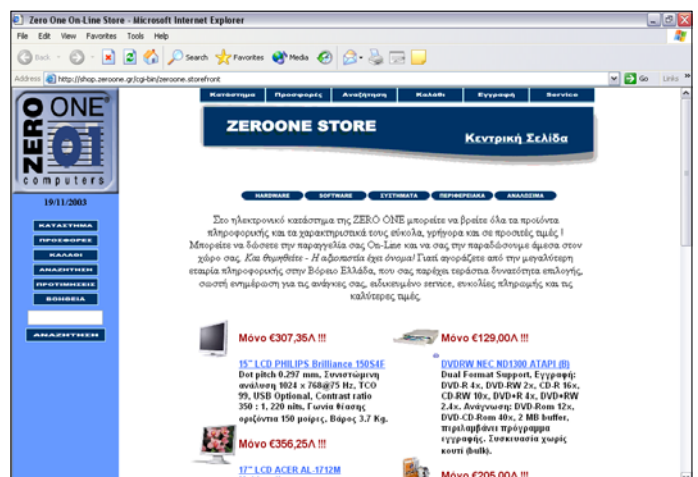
Zero One On-Line Store - Microsoft Internet Explorer

File Edit View Favorites Tools Help

Back Search Favorites Media

Address http://shop.zeroone.gr/cgi-bin/zeroone.storefront Go Links

ZERO ONE computers

19/11/2003

ΚΑΤΑΣΤΗΜΑ
ΠΡΟΣΦΟΡΕΣ
ΚΑΛΑΘΙ
ΑΝΑΖΗΤΗΣΗ
ΠΡΟΤΙΜΗΣΕΙΣ
ΒΟΗΘΕΙΑ

ΑΝΑΖΗΤΗΣΗ

Κατάστημα | Προσφορές | Αναζήτηση | Καλάθι | Εγγραφή | Service

ZEROONE STORE

Κεντρική Σελίδα

HARDWARE | SOFTWARE | ΣΥΣΤΗΜΑΤΑ | ΠΕΡΙΦΕΡΕΙΑΚΑ | ΑΝΑΛΩΣΙΜΑ

Στο ηλεκτρονικό κατάστημα της ZERO ONE μπορείτε να βρείτε όλα τα προϊόντα πληροφορικής και τα χαρακτηριστικά τους εύκολα, γρήγορα και σε προσιτές τιμές ! Μπορείτε να δώσετε την παραγγελία σας On-Line και να σας την παραδώσουμε άμεσα στον χώρο σας. Και θυμηθείτε - Η αξιοπιστία έχει όνομα! Γιατί αγοράζετε από την μεγαλύτερη εταιρία πληροφορικής στην Βόρειο Ελλάδα, που σας παρέχει τεράστια δυνατότητα επιλογής, σωστή ενημέρωση για τις ανάγκες σας, ειδικευμένο service, ευκολίες πληρωμής και τις καλύτερες τιμές.

Μόνο €307,35Λ !!!

15" LCD PHILIPS Brilliance 150S4E

Dot pitch 0.297 mm, Συνιστώμενη ανάλυση 1024 x 768@75 Hz, TCO 99, USB Optional, Contrast ratio 350 : 1, 220 nits, Γωνία θέασης οριζόντια 150 μοίρες, Βάρος 3.7 Kg.

Μόνο €356,25Λ !!!

17" LCD ACER AL-1712M

Μόνο €129,00Λ !!!

DVDRW NEC ND1300 ATAPI (B)

Dual Format Support, Εγγραφή: DVD-R 4x, DVD-RW 2x, CD-R 16x, CD-RW 10x, DVD+R 4x, DVD+RW 2.4x. Ανάγνωση: DVD-Rom 12x, DVD-CD-Rom 40x, 2 MB buffer, περιλαμβάνει πρόγραμμα εγγραφής. Συσκευασία χωρίς κουτί (bulk).

Μόνο €205,00Λ !!!